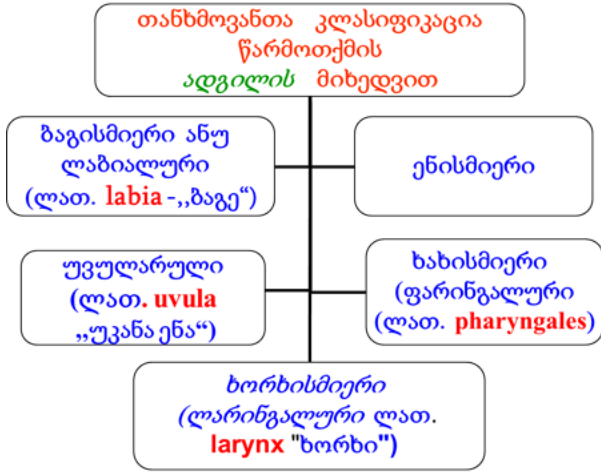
თანხმოვანთა კლასიფიკაცია წარმოთქმის ადგილის მიხედვით

ბაგისმიერი ანუ ლაბიალური (ლათ. labia -,,ბაგე“)

ენისმიერი

უვულარული (ლათ. uvula ,,უკანა ენა“)

ხახისმიერი (ფარინგალური (ლათ. pharyngales)

ხორხისმიერი (ლარინგალური ლათ. larynx "ხორხი")